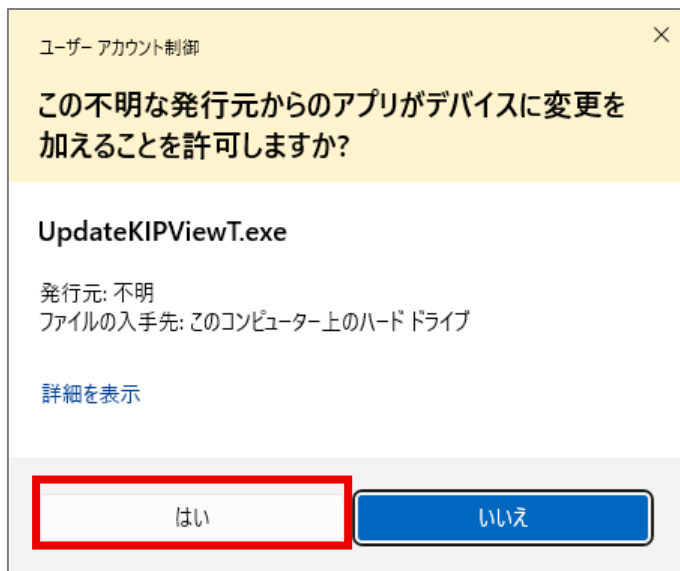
ユーザー アカウント制御

×

この不明な発行元からのアプリがデバイスに変更を加えることを許可しますか?

UpdateKIPViewT.exe

発行元: 不明
ファイルの入手先: このコンピューター上のハード ドライブ

詳細を表示

はい

いいえ